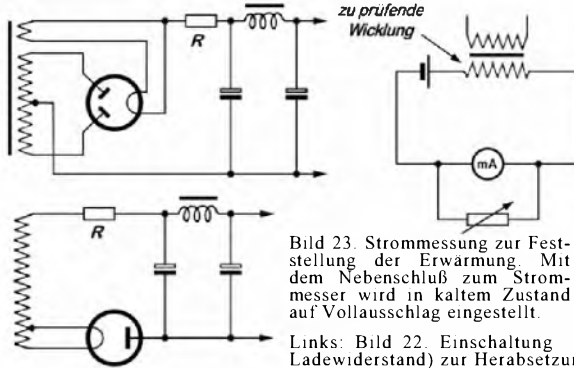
R

zu prüfende Wicklung

mA

R

Bild 23. Strommessung zur Feststellung der Erwärmung. Mit dem Nebenschluß zum Strommesser wird in kaltem Zustand auf Vollausschlag eingestellt.

Links: Bild 22. Einschaltung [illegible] Ladewiderstand) zur Herabsetzu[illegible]